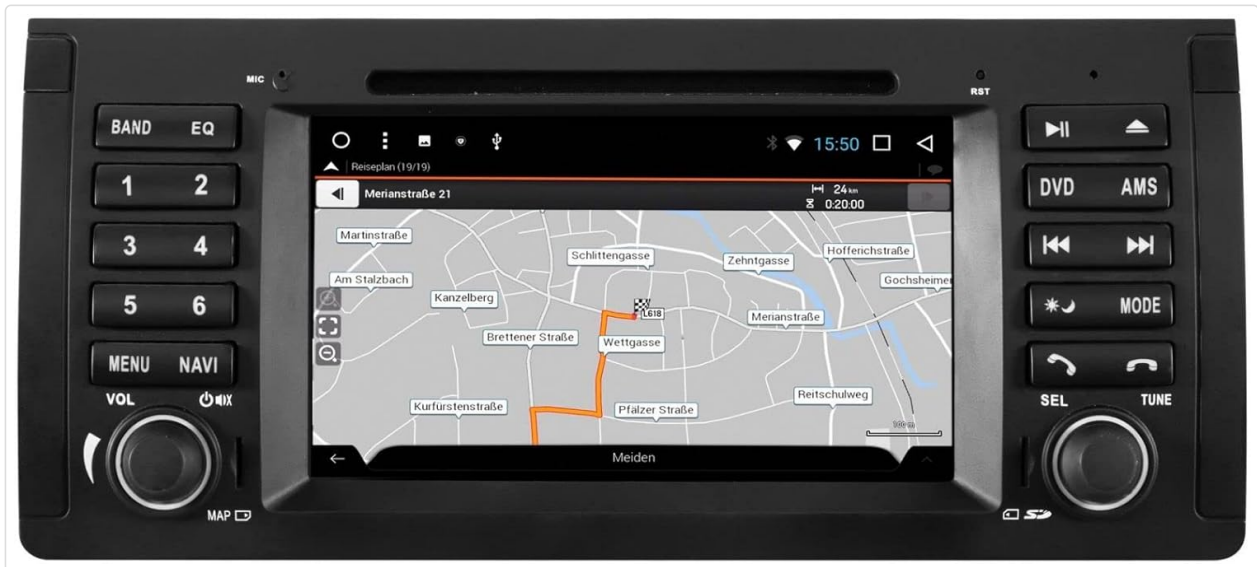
MIC

RST

BAND EQ

1 2

3 4

5 6

MENU NAVI

VOL

MAP

15:50

Reiseplan (19/19)

Merianstraße 21

24 km
0:20:00

Martinstraße
Am Stalzbach
Kanzelberg
Schlittengasse
Zehntgasse
Hofferichstraße
Gochsheimer
Merianstraße
Brettener Straße
Wettgasse
L618
Reitschulweg
Kurfürstenstraße
Pfälzer Straße
100 m

Meiden

DVD AMS

MODE

SEL TUNE

SD